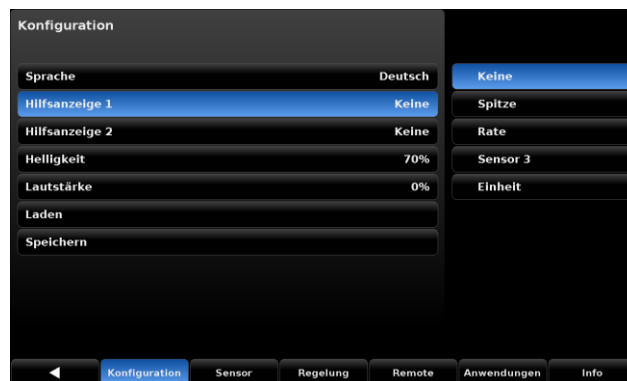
Konfiguration

| | |
|---|---|
| Sprache | Deutsch |
| Hilfsanzeige 1 | Keine |
| Hilfsanzeige 2 | Keine |
| Helligkeit | 70% |
| Lautstärke | 0% |
| Laden | |
| Speichern | |

Keine
Spitze
Rate
Sensor 3
Einheit

◀ Konfiguration Sensor Regelung Remote Anwendungen Info